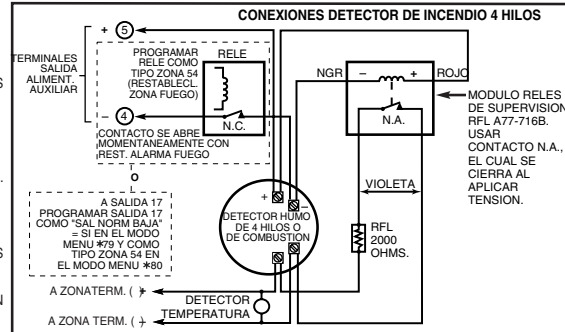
CONEXIONES DETECTOR DE INCENDIO 4 HILOS

TERMINALES SALIDA ALIMENT. AUXILIAR

+ 5

PROGRAMAR RELE COMO TIPO ZONA 54 (RESTABLECL. ZONA FUEGO)

RELE

– 4

N.C.

CONTACTO SE ABRE MOMENTANEAMENTE CON REST. ALARMA FUEGO

O

A SALIDA 17 PROGRAMAR SALIDA 17 COMO "SAL NORM BAJA" = SI EN EL MODO MENU ✱79 Y COMO TIPO ZONA 54 EN EL MODO MENU ✱80

NGR

–

+

ROJO

N.A.

MODULO RELES DE SUPERVISION RFL A77-716B. USAR CONTACTO N.A., EL CUAL SE CIERRA AL APLICAR TENSION.

VIOLETA

+

–

DETECTOR HUMO DE 4 HILOS O DE COMBUSTION

RFL 2000 OHMS.

A ZONATERM. ( + )

DETECTOR TEMPERATURA

A ZONA TERM. ( – )